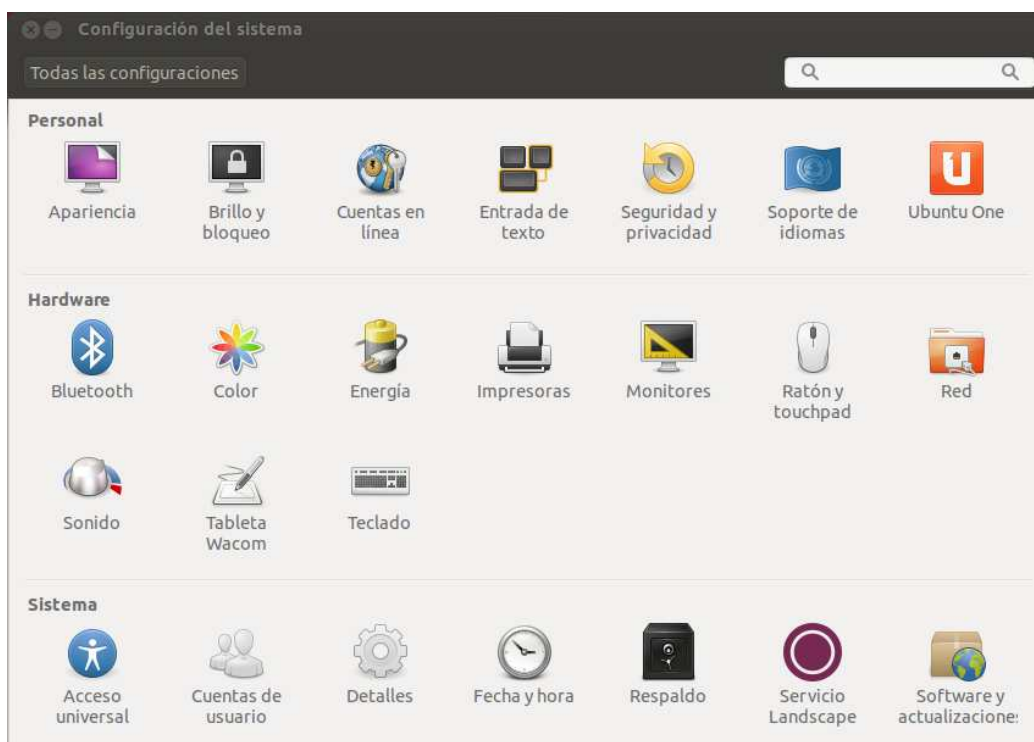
Configuración del sistema

Todas las configuraciones

Personal

Apariencia

Brillo y bloqueo

Cuentas en línea

Entrada de texto

Seguridad y privacidad

Soporte de idiomas

Ubuntu One

Hardware

Bluetooth

Color

Energía

Impresoras

Monitores

Ratón y touchpad

Red

Sonido

Tableta Wacom

Teclado

Sistema

Acceso universal

Cuentas de usuario

Detalles

Fecha y hora

Respaldo

Servicio Landscape

Software y actualizacione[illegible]